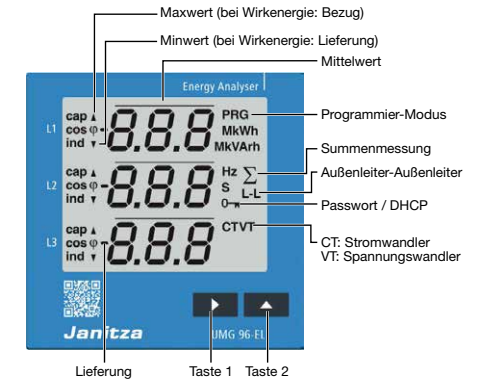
Maxwert (bei Wirkenergie: Bezug)

Minwert (bei Wirkenergie: Lieferung)

Mittelwert

Energy Analyser

L1 cap ▲ cos φ ind ▼ 8.8.8 PRG MkWh MkVArh

Programmier-Modus

Summenmessung

L2 cap ▲ cos φ ind ▼ 8.8.8 Hz S $\sum$ L-L

Außenleiter-Außenleiter

Passwort / DHCP

L3 cap ▲ cos φ ind ▼ 8.8.8 CTVT

CT: Stromwandler
VT: Spannungswandler

Janitza

UMG 96-EL

Lieferung

Taste 1

Taste 2